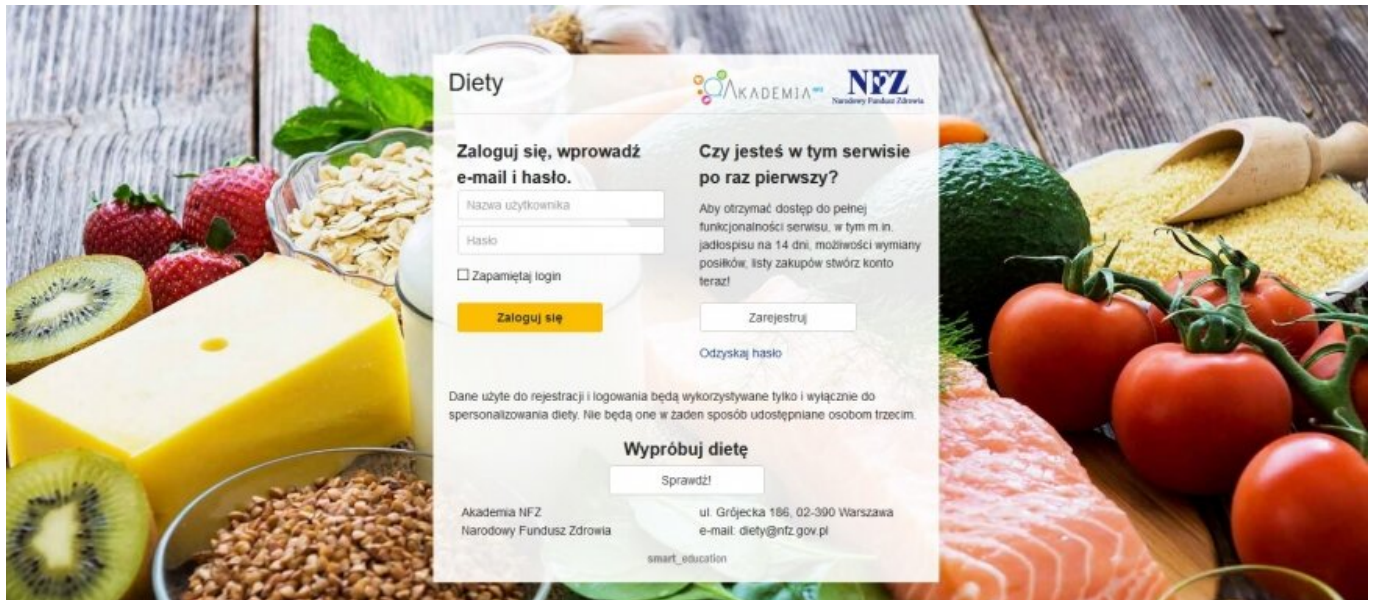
Diety

AKADEMIA NFZ

NFZ
Narodowy Fundusz Zdrowia

Zaloguj się, wprowadź e-mail i hasło.

Nazwa użytkownika

Hasło

☐ Zapamiętaj login

Zaloguj się

Czy jesteś w tym serwisie po raz pierwszy?

Aby otrzymać dostęp do pełnej funkcjonalności serwisu, w tym m.in. jadłospisu na 14 dni, możliwości wymiany posiłków, listy zakupów stwórz konto teraz!

Zarejestruj

Odzyskaj hasło

Dane użyte do rejestracji i logowania będą wykorzystywane tylko i wyłącznie do spersonalizowania diety. Nie będą one w żaden sposób udostępniane osobom trzecim.

Wypróbuj dietę

Sprawdź!

Akademia NFZ
Narodowy Fundusz Zdrowia

ul. Grójecka 186, 02-390 Warszawa
e-mail: diety@nfz.gov.pl

smart_education